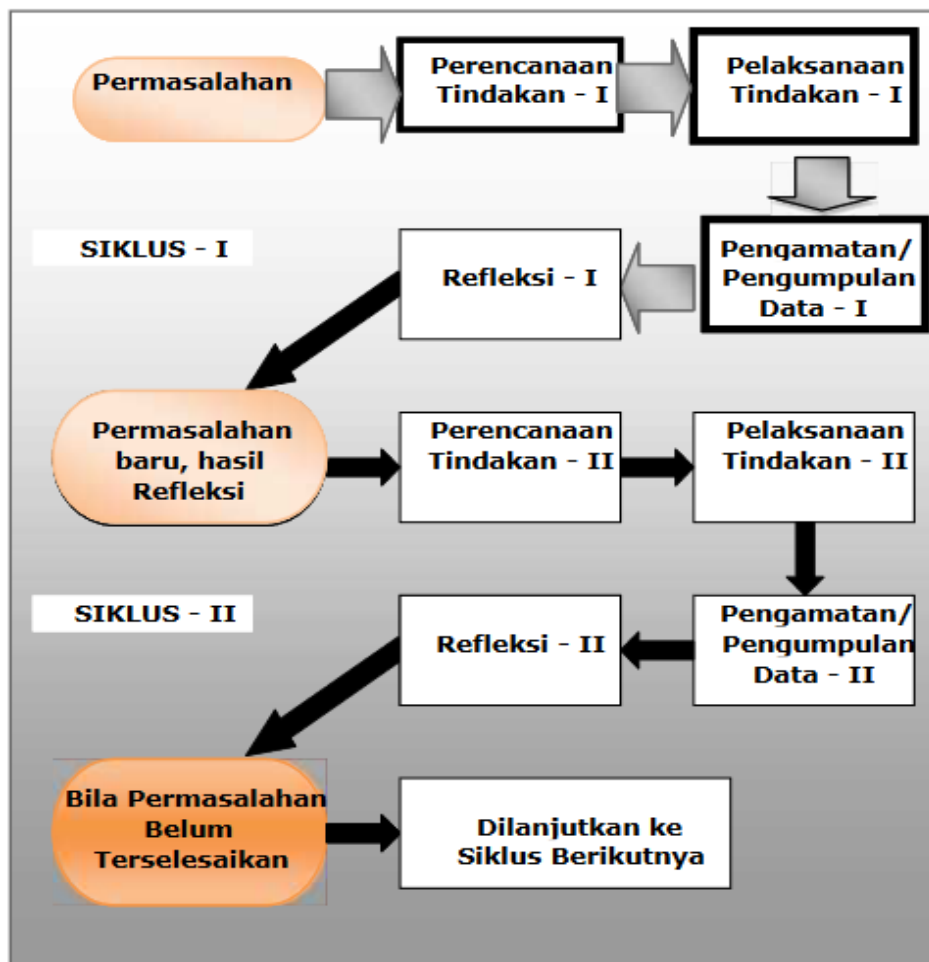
Permasalahan

Perencanaan Tindakan - I

Pelaksanaan Tindakan - I

SIKLUS - I

Refleksi - I

Pengamatan/ Pengumpulan Data - I

Permasalahan baru, hasil Refleksi

Perencanaan Tindakan - II

Pelaksanaan Tindakan - II

SIKLUS - II

Refleksi - II

Pengamatan/ Pengumpulan Data - II

Bila Permasalahan Belum Terselesaikan

Dilanjutkan ke Siklus Berikutnya